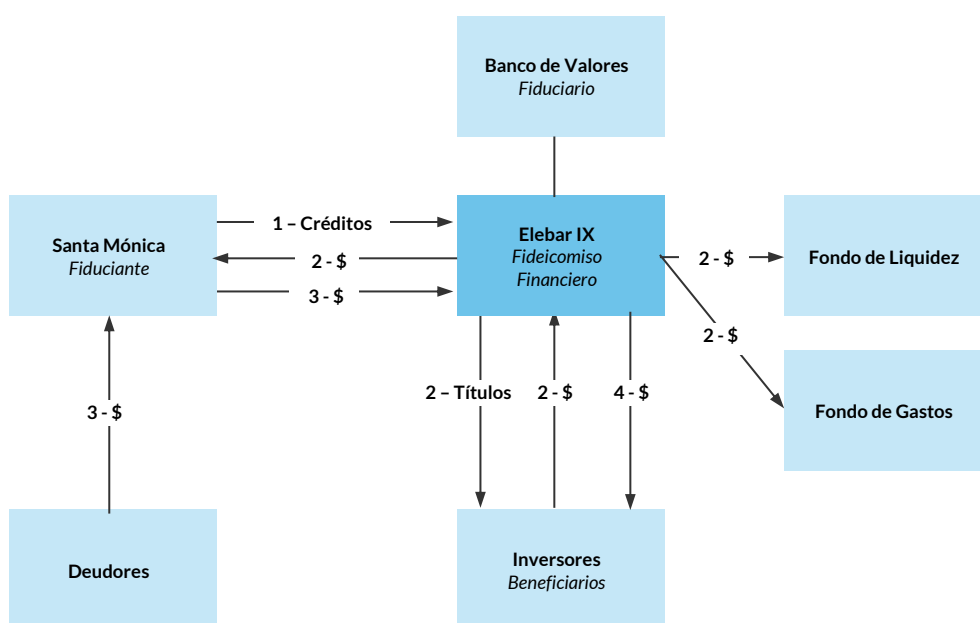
Banco de Valores
Fiduciario

Santa Mónica
Fiduciante

1 – Créditos

2 - $

3 - $

Elebar IX
Fideicomiso
Financiero

2 - $

Fondo de Liquidez

2 - $

Fondo de Gastos

3 - $

2 – Títulos

2 - $

4 - $

Deudores

Inversores
Beneficiarios